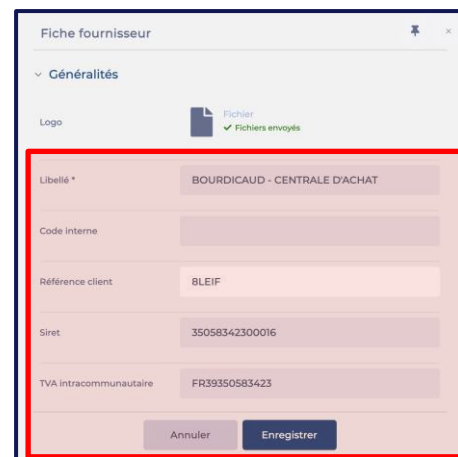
Fiche fournisseur

Généralités

Logo

Fichier
✓ Fichiers envoyés

Libellé *
BOURDICAUD - CENTRALE D'ACHAT

Code interne

Référence client
8LEIF

Siret
35058342300016

TVA intracommunautaire
FR39350583423

Annuler
Enregistrer